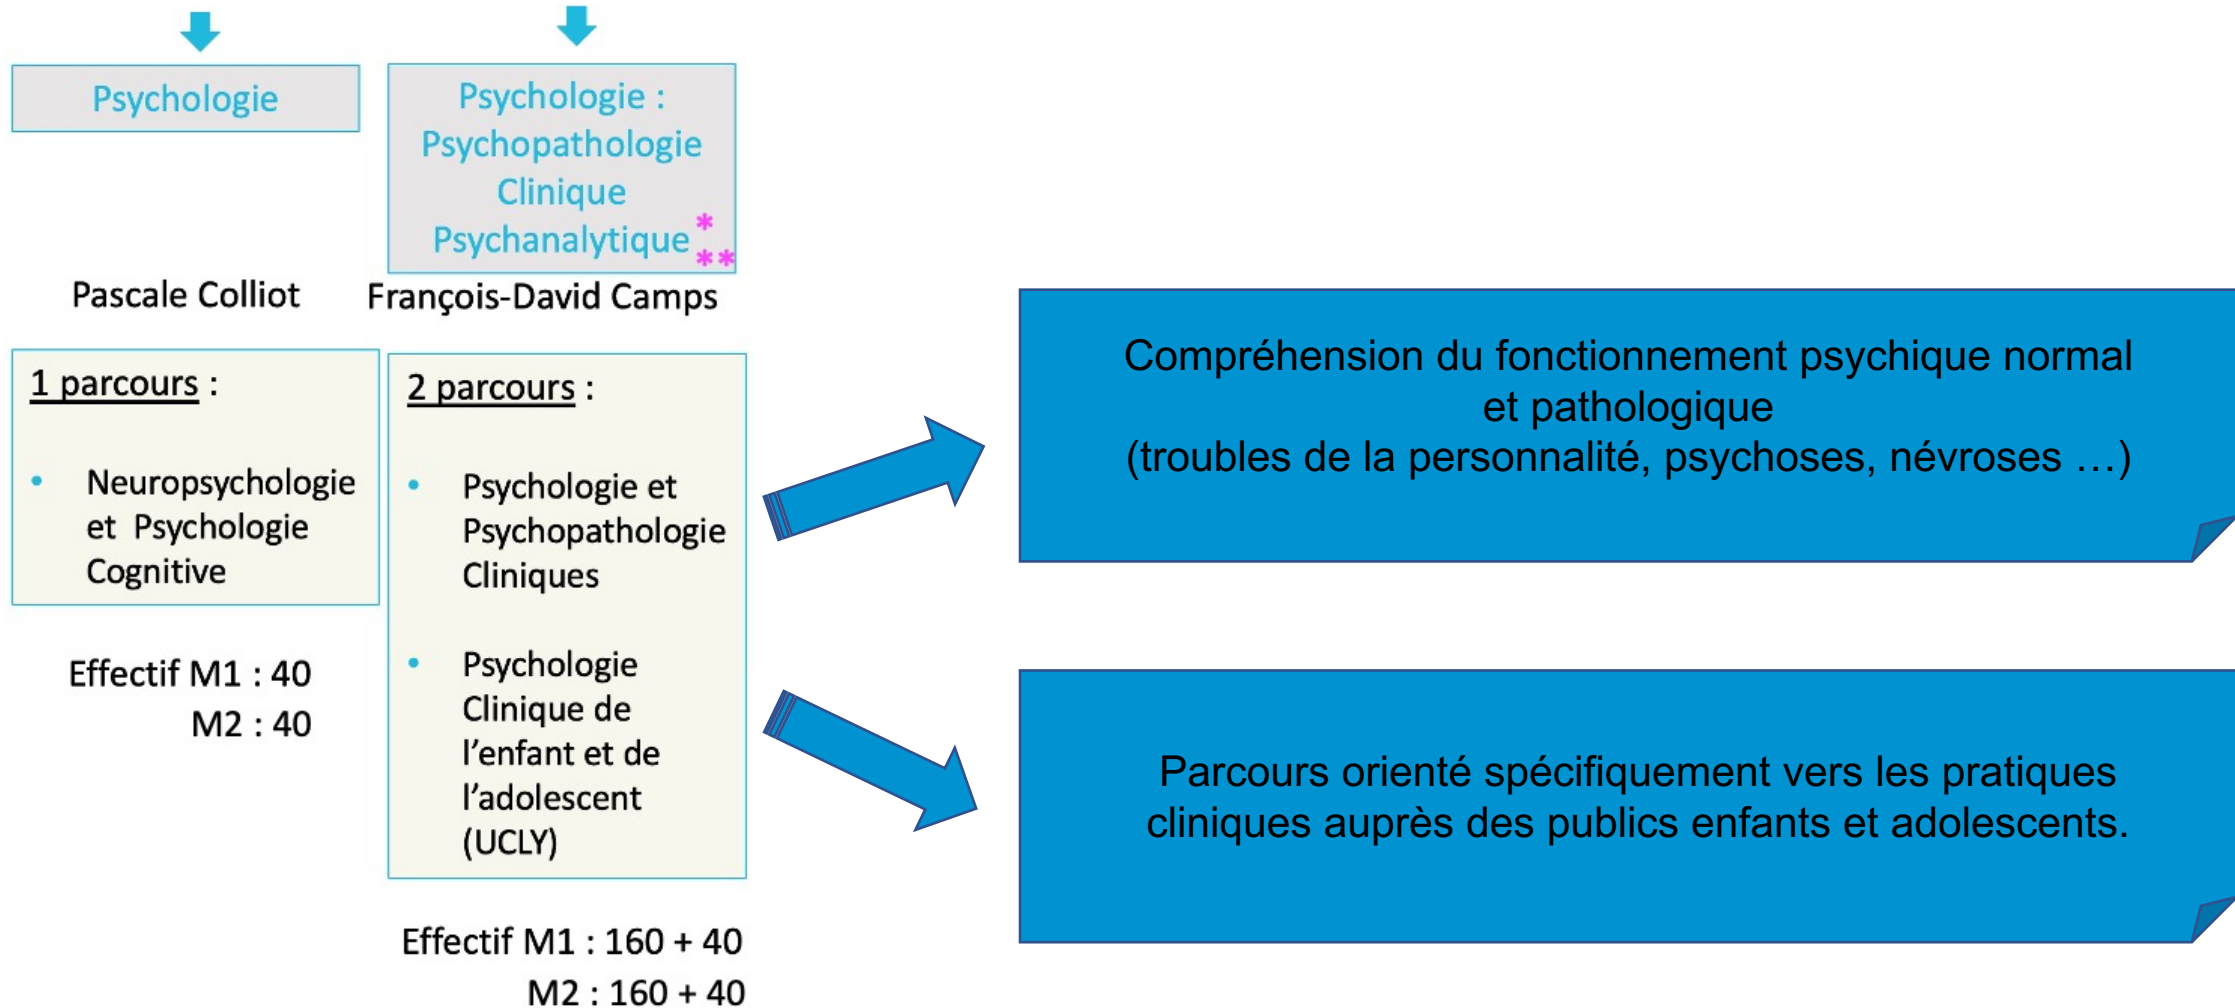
Psychologie

Psychologie : Psychopathologie Clinique Psychanalytique * **

Pascale Colliot

François-David Camps

1 parcours :

- Neuropsychologie et Psychologie Cognitive

Effectif M1 : 40
M2 : 40

2 parcours :

- Psychologie et Psychopathologie Cliniques

- Psychologie Clinique de l'enfant et de l'adolescent (UCLY)

Effectif M1 : 160 + 40
M2 : 160 + 40

Compréhension du fonctionnement psychique normal et pathologique
(troubles de la personnalité, psychoses, névroses …)

Parcours orienté spécifiquement vers les pratiques cliniques auprès des publics enfants et adolescents.